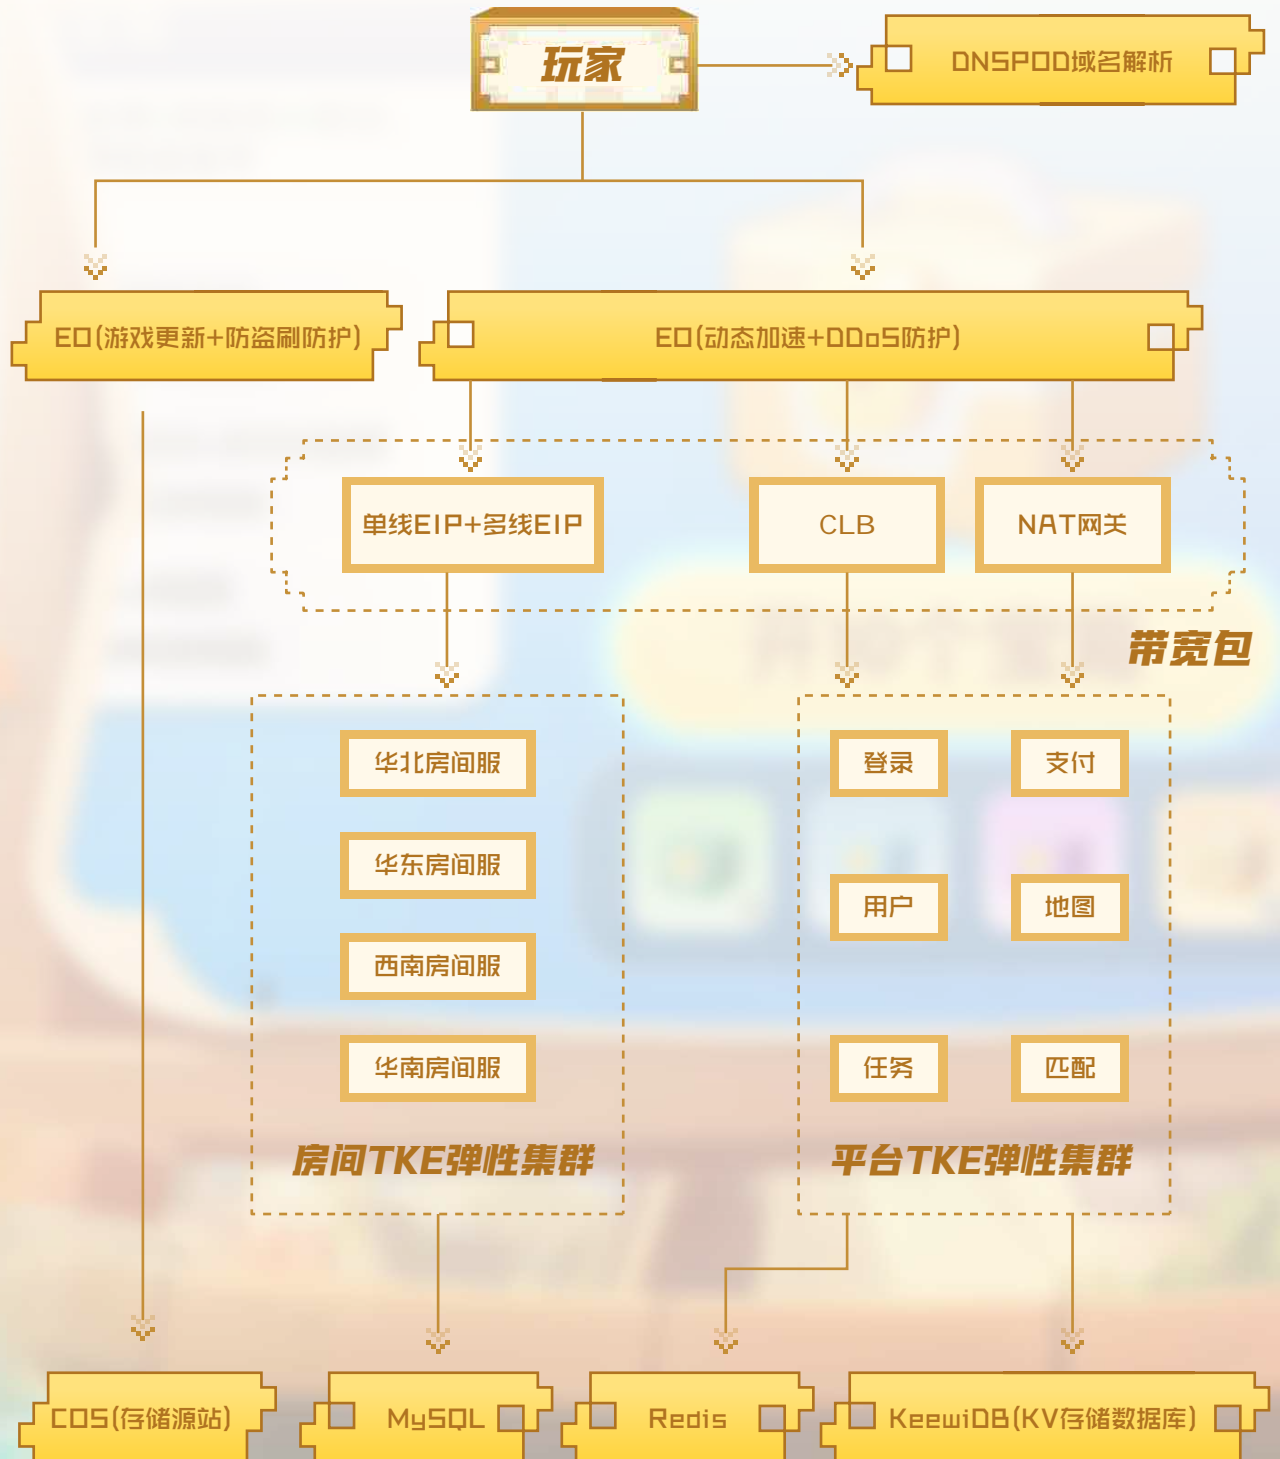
玩家

DNSPOD域名解析

EO(游戏更新+防盗刷防护)

EO(动态加速+DDoS防护)

单线EIP+多线EIP

CLB

NAT网关

带宽包

华北房间服

华东房间服

西南房间服

华南房间服

房间TKE弹性集群

登录

支付

用户

地图

任务

匹配

平台TKE弹性集群

COS(存储源站)

MySQL

Redis

KeewiDB(KV存储数据库)